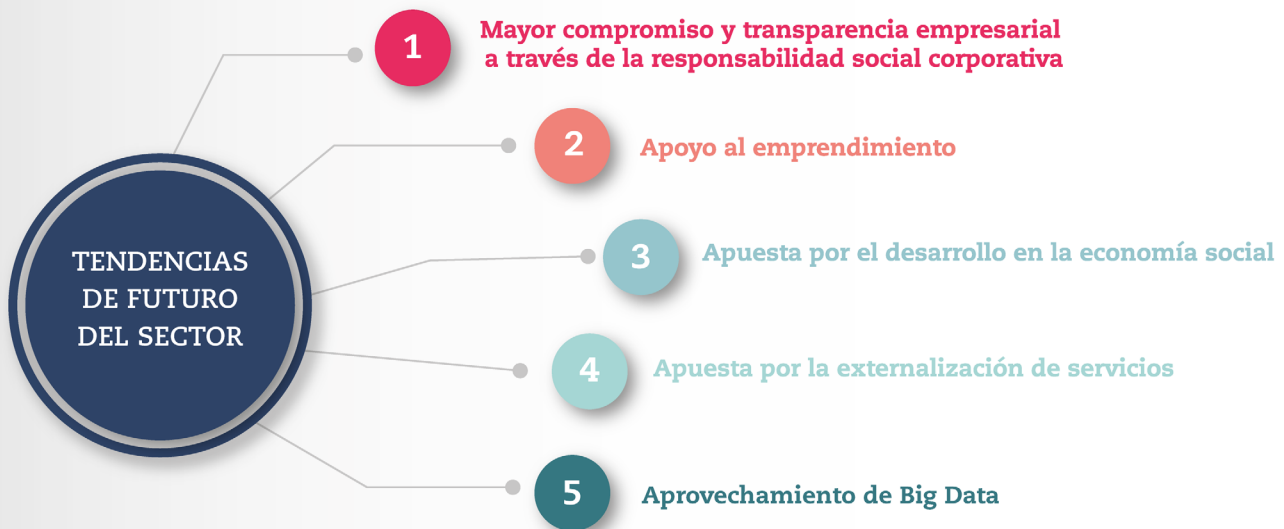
TENDENCIAS DE FUTURO DEL SECTOR

1 Mayor compromiso y transparencia empresarial a través de la responsabilidad social corporativa

2 Apoyo al emprendimiento

3 Apuesta por el desarrollo en la economía social

4 Apuesta por la externalización de servicios

5 Aprovechamiento de Big Data